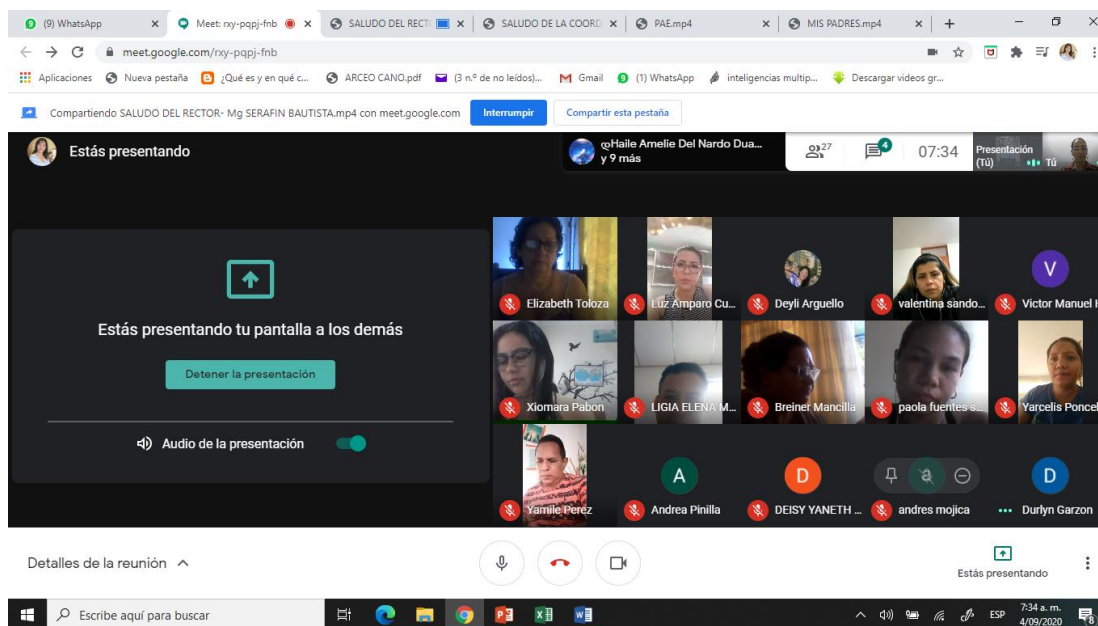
(9) WhatsApp
Meet: rxy-pqpj-fnb
SALUDO DEL RECT
SALUDO DE LA COORD
PAE.mp4
MIS PADRES.mp4

meet.google.com/rxy-pqpj-fnb

Aplicaciones Nueva pestaña ¿Qué es y en qué c... ARCEO CANO.pdf (3 n.º de no leídos)... Gmail (1) WhatsApp inteligencias multip... Descargar videos gr...

Compartiendo SALUDO DEL RECTOR- Mg SERAFIN BAUTISTA.mp4 con meet.google.com
Interrumpir
Compartir esta pestaña

Estás presentando

Haile Amelie Del Nardo Dua... y 9 más
27
4
07:34
Presentación (Tú)
Tú

Estás presentando tu pantalla a los demás
Detener la presentación
Audio de la presentación

Elizabeth Toloza
Luz Amparo Cu...
Deyli Arguello
valentina sando...
V
Victor Manuel
Xiomara Pabon
LIGIA ELENA M...
Breiner Mancilla
paola fuentes s...
Yarcelis Poncel
Yamile Perez
A
Andrea Pinilla
D
DEISY YANETH ...
andres mojica
D
Durlyn Garzon

Detalles de la reunión
Estás presentando

Escribe aquí para buscar
ESP
7:34 a. m.
4/09/2020